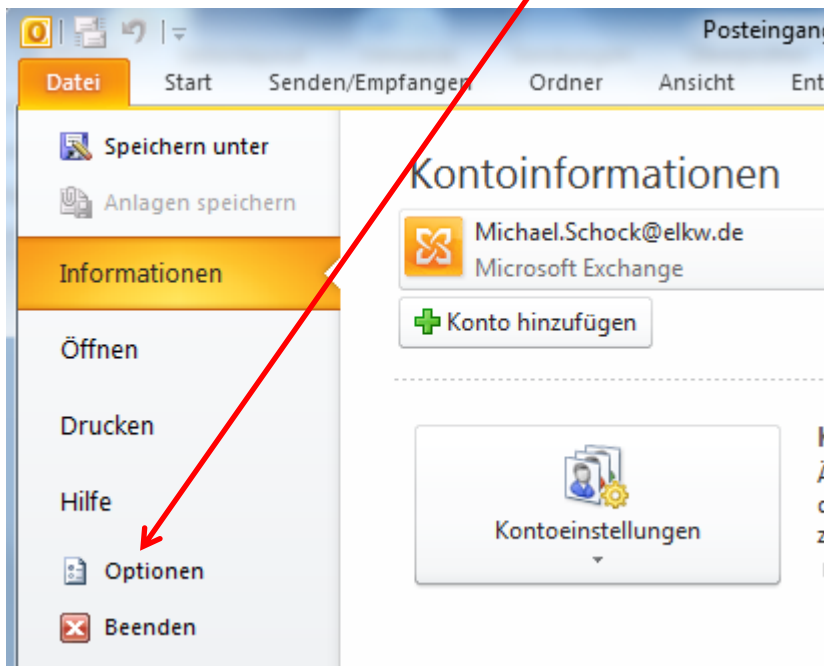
Posteingang

Datei | Start | Senden/Empfangen | Ordner | Ansicht | Ent

Speichern unter

Anlagen speichern

Informationen

Öffnen

Drucken

Hilfe

Optionen

Beenden

Kontoinformationen

Michael.Schock@elkw.de
Microsoft Exchange

Konto hinzufügen

Kontoeinstellungen